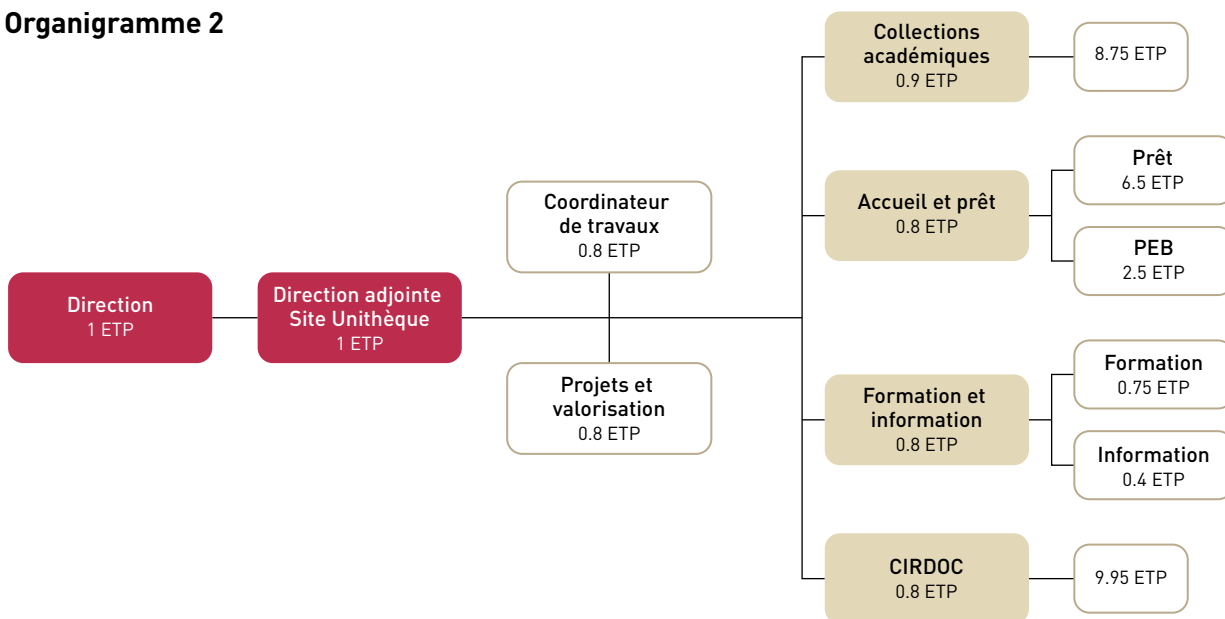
Organigramme 2

Direction
1 ETP

Direction adjointe
Site Unithèque
1 ETP

Coordinateur
de travaux
0.8 ETP

Projets et
valorisation
0.8 ETP

Collections
académiques
0.9 ETP

8.75 ETP

Accueil et prêt
0.8 ETP

Prêt
6.5 ETP

PEB
2.5 ETP

Formation et
information
0.8 ETP

Formation
0.75 ETP

Information
0.4 ETP

CIRDOC
0.8 ETP

9.95 ETP